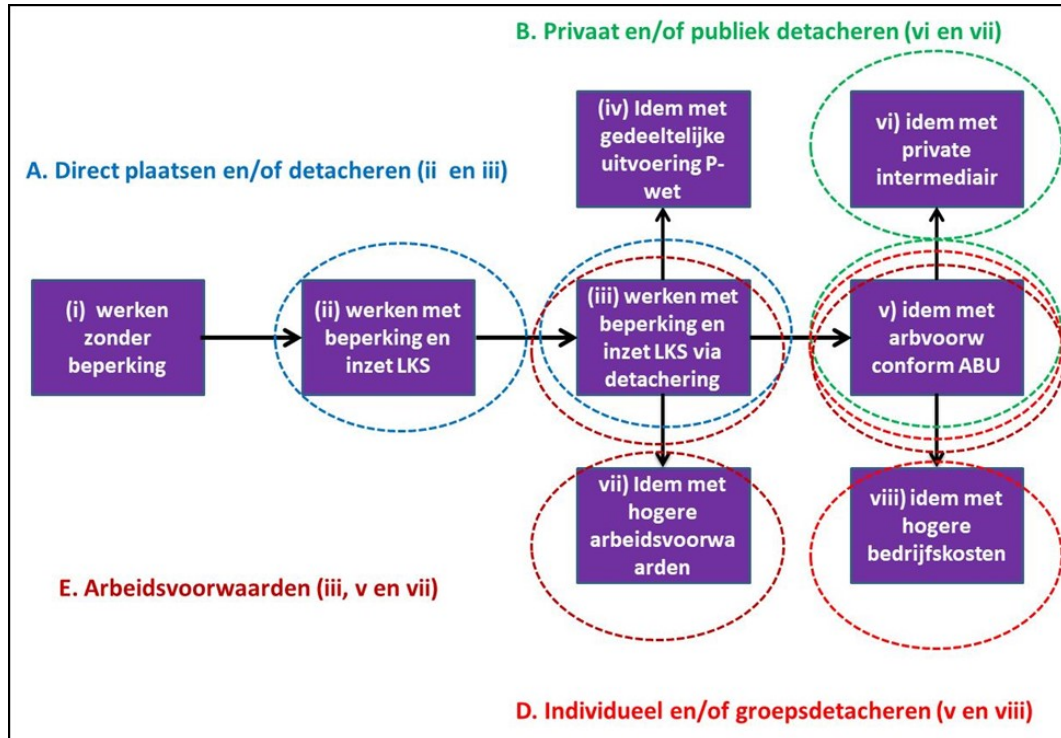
B. Privaat en/of publiek detacheren (vi en vii)

A. Direct plaatsen en/of detacheren (ii en iii)

(iv) Idem met gedeeltelijke uitvoering P-wet

vi) idem met private intermediair

(i) werken zonder beperking

(ii) werken met beperking en inzet LKS

(iii) werken met beperking en inzet LKS via detachering

v) idem met arbvoorw conform ABU

vii) Idem met hogere arbeidsvoorwaarden

viii) idem met hogere bedrijfskosten

E. Arbeidsvoorwaarden (iii, v en vii)

D. Individueel en/of groepsdetacheren (v en viii)